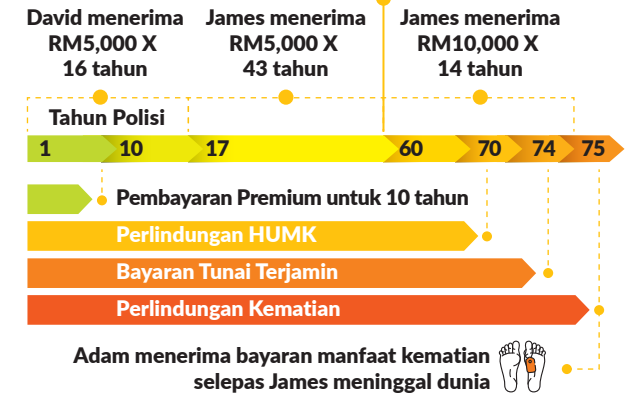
David menerima RM5,000 X 16 tahun

James menerima RM5,000 X 43 tahun

James menerima RM10,000 X 14 tahun

Tahun Polisi

1
10
17
60
70
74
75

Pembayaran Premium untuk 10 tahun

Perlindungan HUMK

Bayaran Tunai Terjamin

Perlindungan Kematian

Adam menerima bayaran manfaat kematian selepas James meninggal dunia